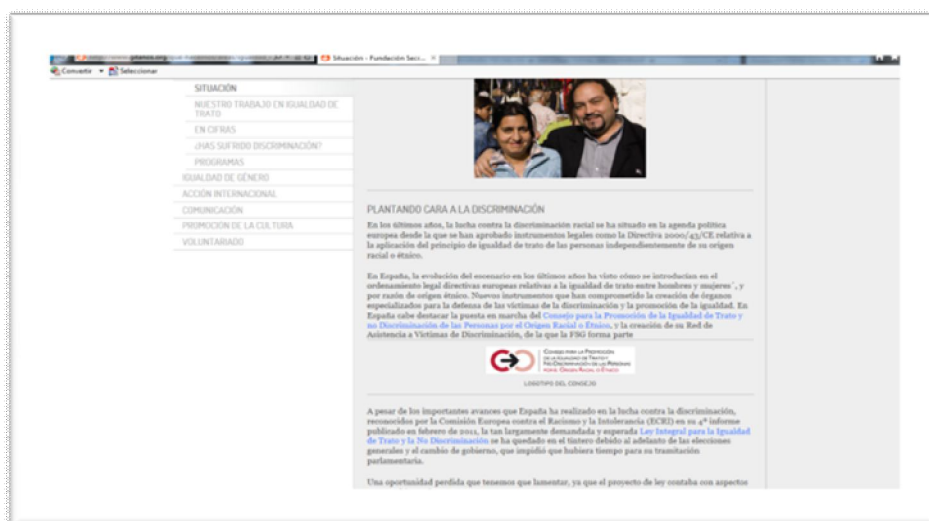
Situación - Fundación Secr... ×

Convertir ▾ Seleccionar

SITUACIÓN
NUESTRO TRABAJO EN IGUALDAD DE TRATO
EN CIFRAS
¿HAS SUFRIDO DISCRIMINACIÓN?
PROGRAMAS
IGUALDAD DE GÉNERO
ACCIÓN INTERNACIONAL
COMUNICACIÓN
PROMOCIÓN DE LA CULTURA
VOLUNTARIADO

PLANTANDO CARA A LA DISCRIMINACIÓN

En los últimos años, la lucha contra la discriminación racial se ha situado en la agenda política europea desde la que se han aprobado instrumentos legales como la Directiva 2000/43/CE relativa a la aplicación del principio de igualdad de trato de las personas independientemente de su origen racial o étnico.

En España, la evolución del escenario en los últimos años ha visto cómo se introducían en el ordenamiento legal directivas europeas relativas a la igualdad de trato entre hombres y mujeres`, y por razón de origen étnico. Nuevos instrumentos que han comprometido la creación de órganos especializados para la defensa de las víctimas de la discriminación y la promoción de la igualdad. En España cabe destacar la puesta en marcha del Consejo para la Promoción de la Igualdad de Trato y no Discriminación de las Personas por el Origen Racial o Étnico, y la creación de su Red de Asistencia a Víctimas de Discriminación, de la que la FSG forma parte

CONSEJO PARA LA PROMOCIÓN DE LA IGUALDAD DE TRATO Y NO DISCRIMINACIÓN DE LAS PERSONAS POR EL ORIGEN RACIAL O ÉTNICO

LOGOTIPO DEL CONSEJO

A pesar de los importantes avances que España ha realizado en la lucha contra la discriminación, reconocidos por la Comisión Europea contra el Racismo y la Intolerancia (ECRI) en su 4º informe publicado en febrero de 2011, la tan largamente demandada y esperada Ley Integral para la Igualdad de Trato y la No Discriminación se ha quedado en el tintero debido al adelanto de las elecciones generales y el cambio de gobierno, que impidió que hubiera tiempo para su tramitación parlamentaria.

Una oportunidad perdida que tenemos que lamentar, ya que el proyecto de ley contaba con aspectos